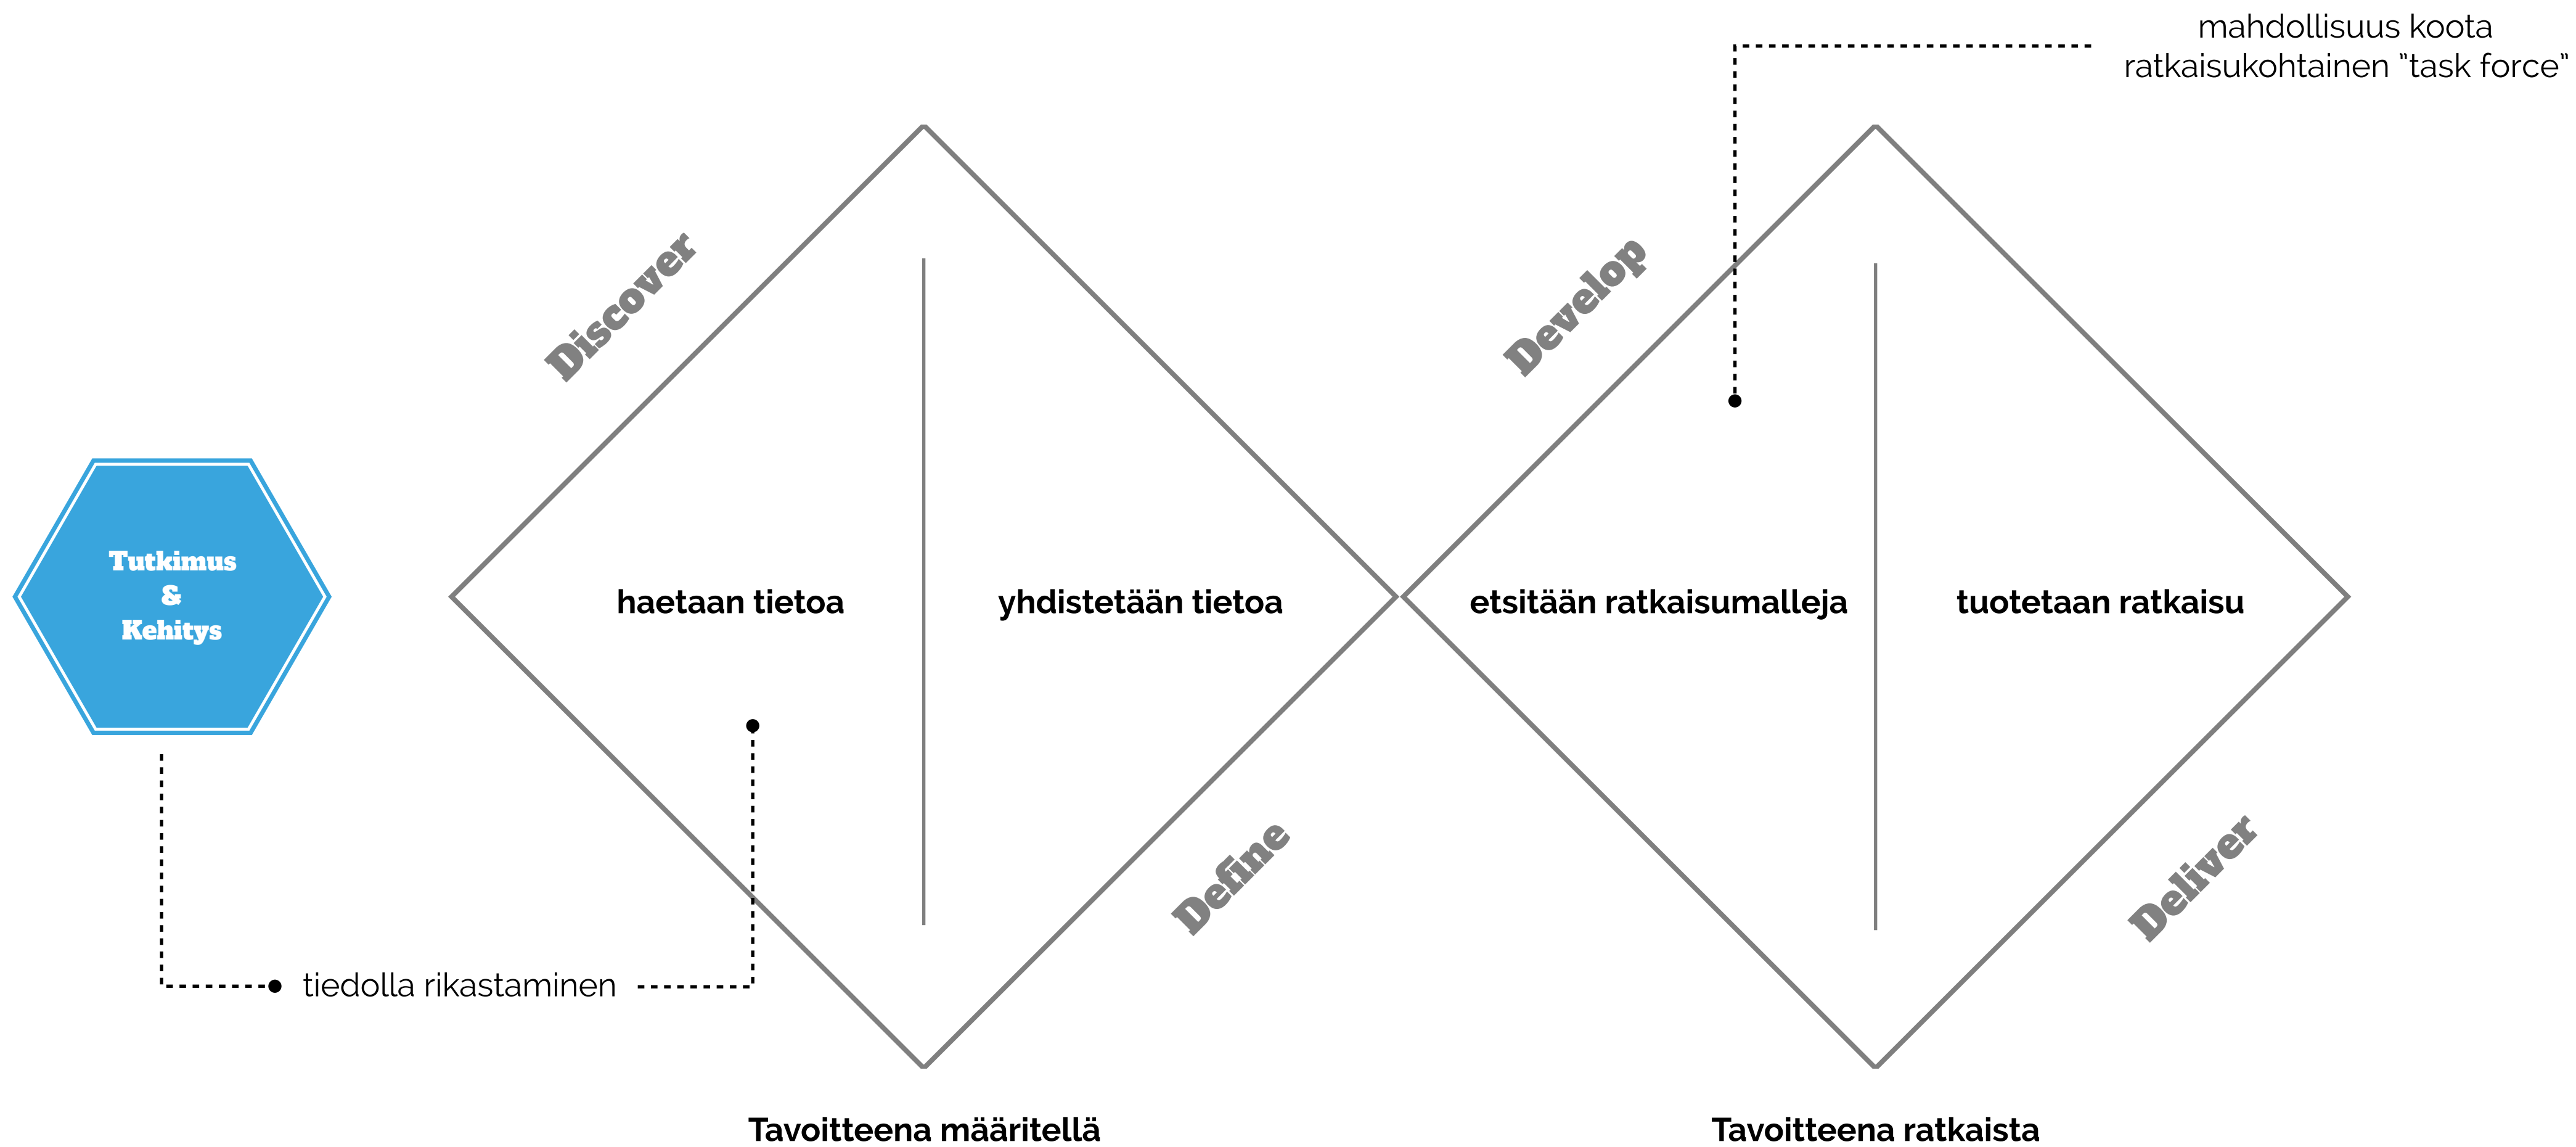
mahdollisuus koota
ratkaisukohtainen "task force"

Discover

Develop

Tutkimus
&
Kehitys

haetaan tietoa

yhdistetään tietoa

etsitään ratkaisumalleja

tuotetaan ratkaisu

Define

Deliver

tiedolla rikastaminen

Tavoitteena määritellä

Tavoitteena ratkaista